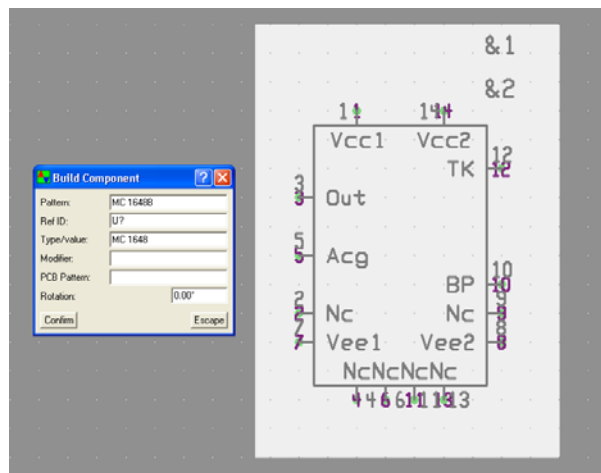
Build Component

Pattern: MC 1648B

Ref ID: U?

Type/value: MC 1648

Modifier:

PCB Pattern:

Rotation: 0.00°

Confirm

Escape

&1

&2

1

14

Vcc1

Vcc2

12

TK

3

Out

5

Acg

10

BP

2

Nc

Nc

9

7

Vee1

Vee2

8

NcNcNcNc

4 6 11 13